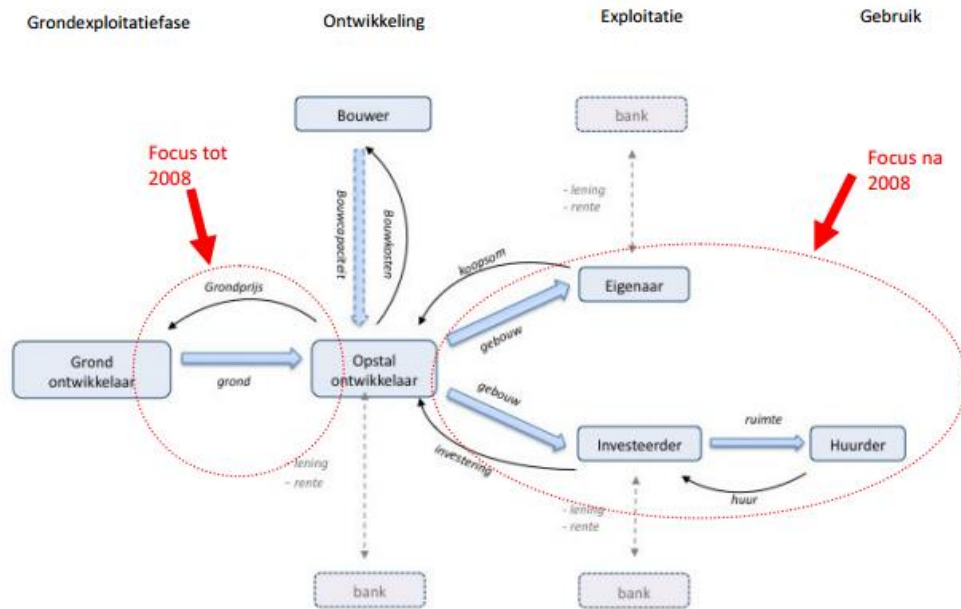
Grondexploitatiefase

Ontwikkeling

Exploitatie

Gebruik

Bouwer

bank

Focus tot 2008

Focus na 2008

- lening
- rente

Bouwcapaciteit

Bouwkosten

koopsom

Grondprijs

Eigenaar

gebouw

Grond ontwikkelaar

grond

Opstal ontwikkelaar

gebouw

ruimte

Investeerder

Huurder

investering

- lening
- rente

huur

- lening
- rente

bank

bank